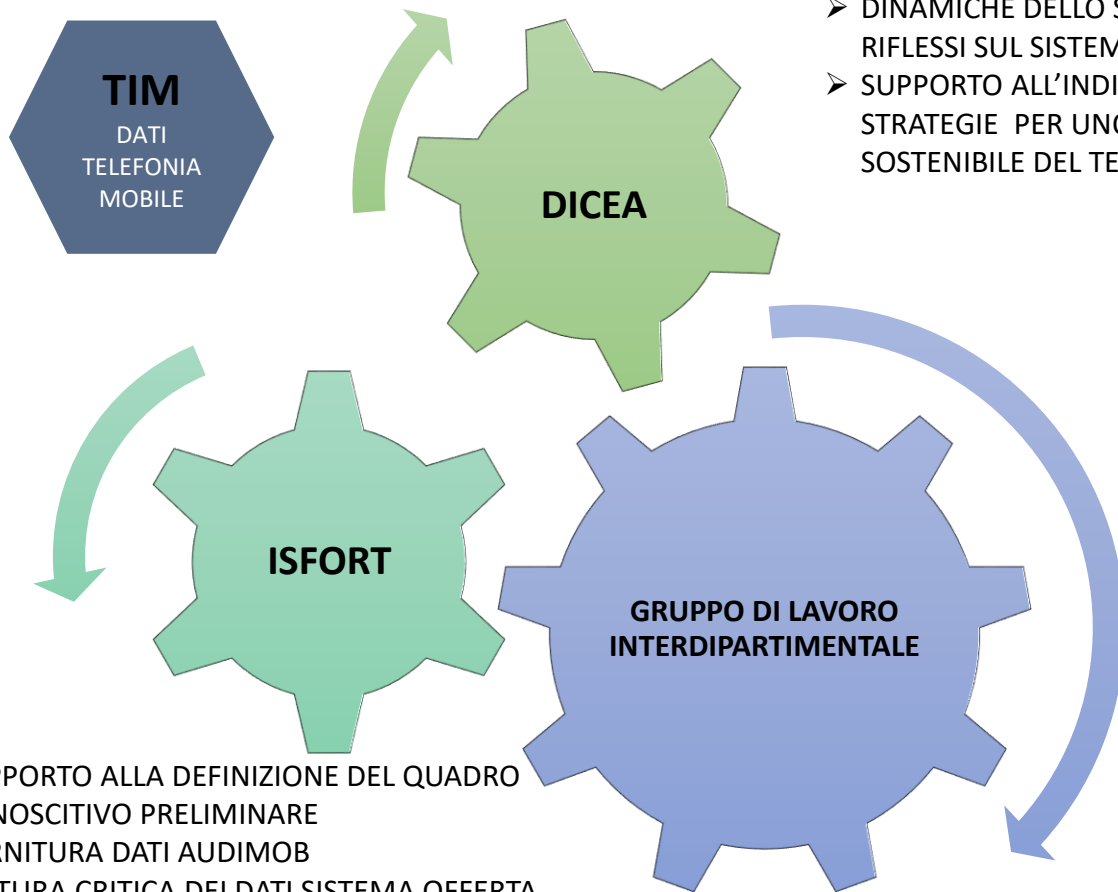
TIM
DATI TELEFONIA MOBILE

➢ DINAMICHE DELLO S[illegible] RIFLESSI SUL SISTEM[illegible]
➢ SUPPORTO ALL'INDI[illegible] STRATEGIE PER UN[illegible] SOSTENIBILE DEL TE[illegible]

DICEA

ISFORT

GRUPPO DI LAVORO INTERDIPARTIMENTALE

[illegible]PPORTO ALLA DEFINIZIONE DEL QUADRO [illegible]NOSCITIVO PRELIMINARE
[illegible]RNITURA DATI AUDIMOB
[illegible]TURA CRITICA DEI DATI SISTEMA OFFERTA